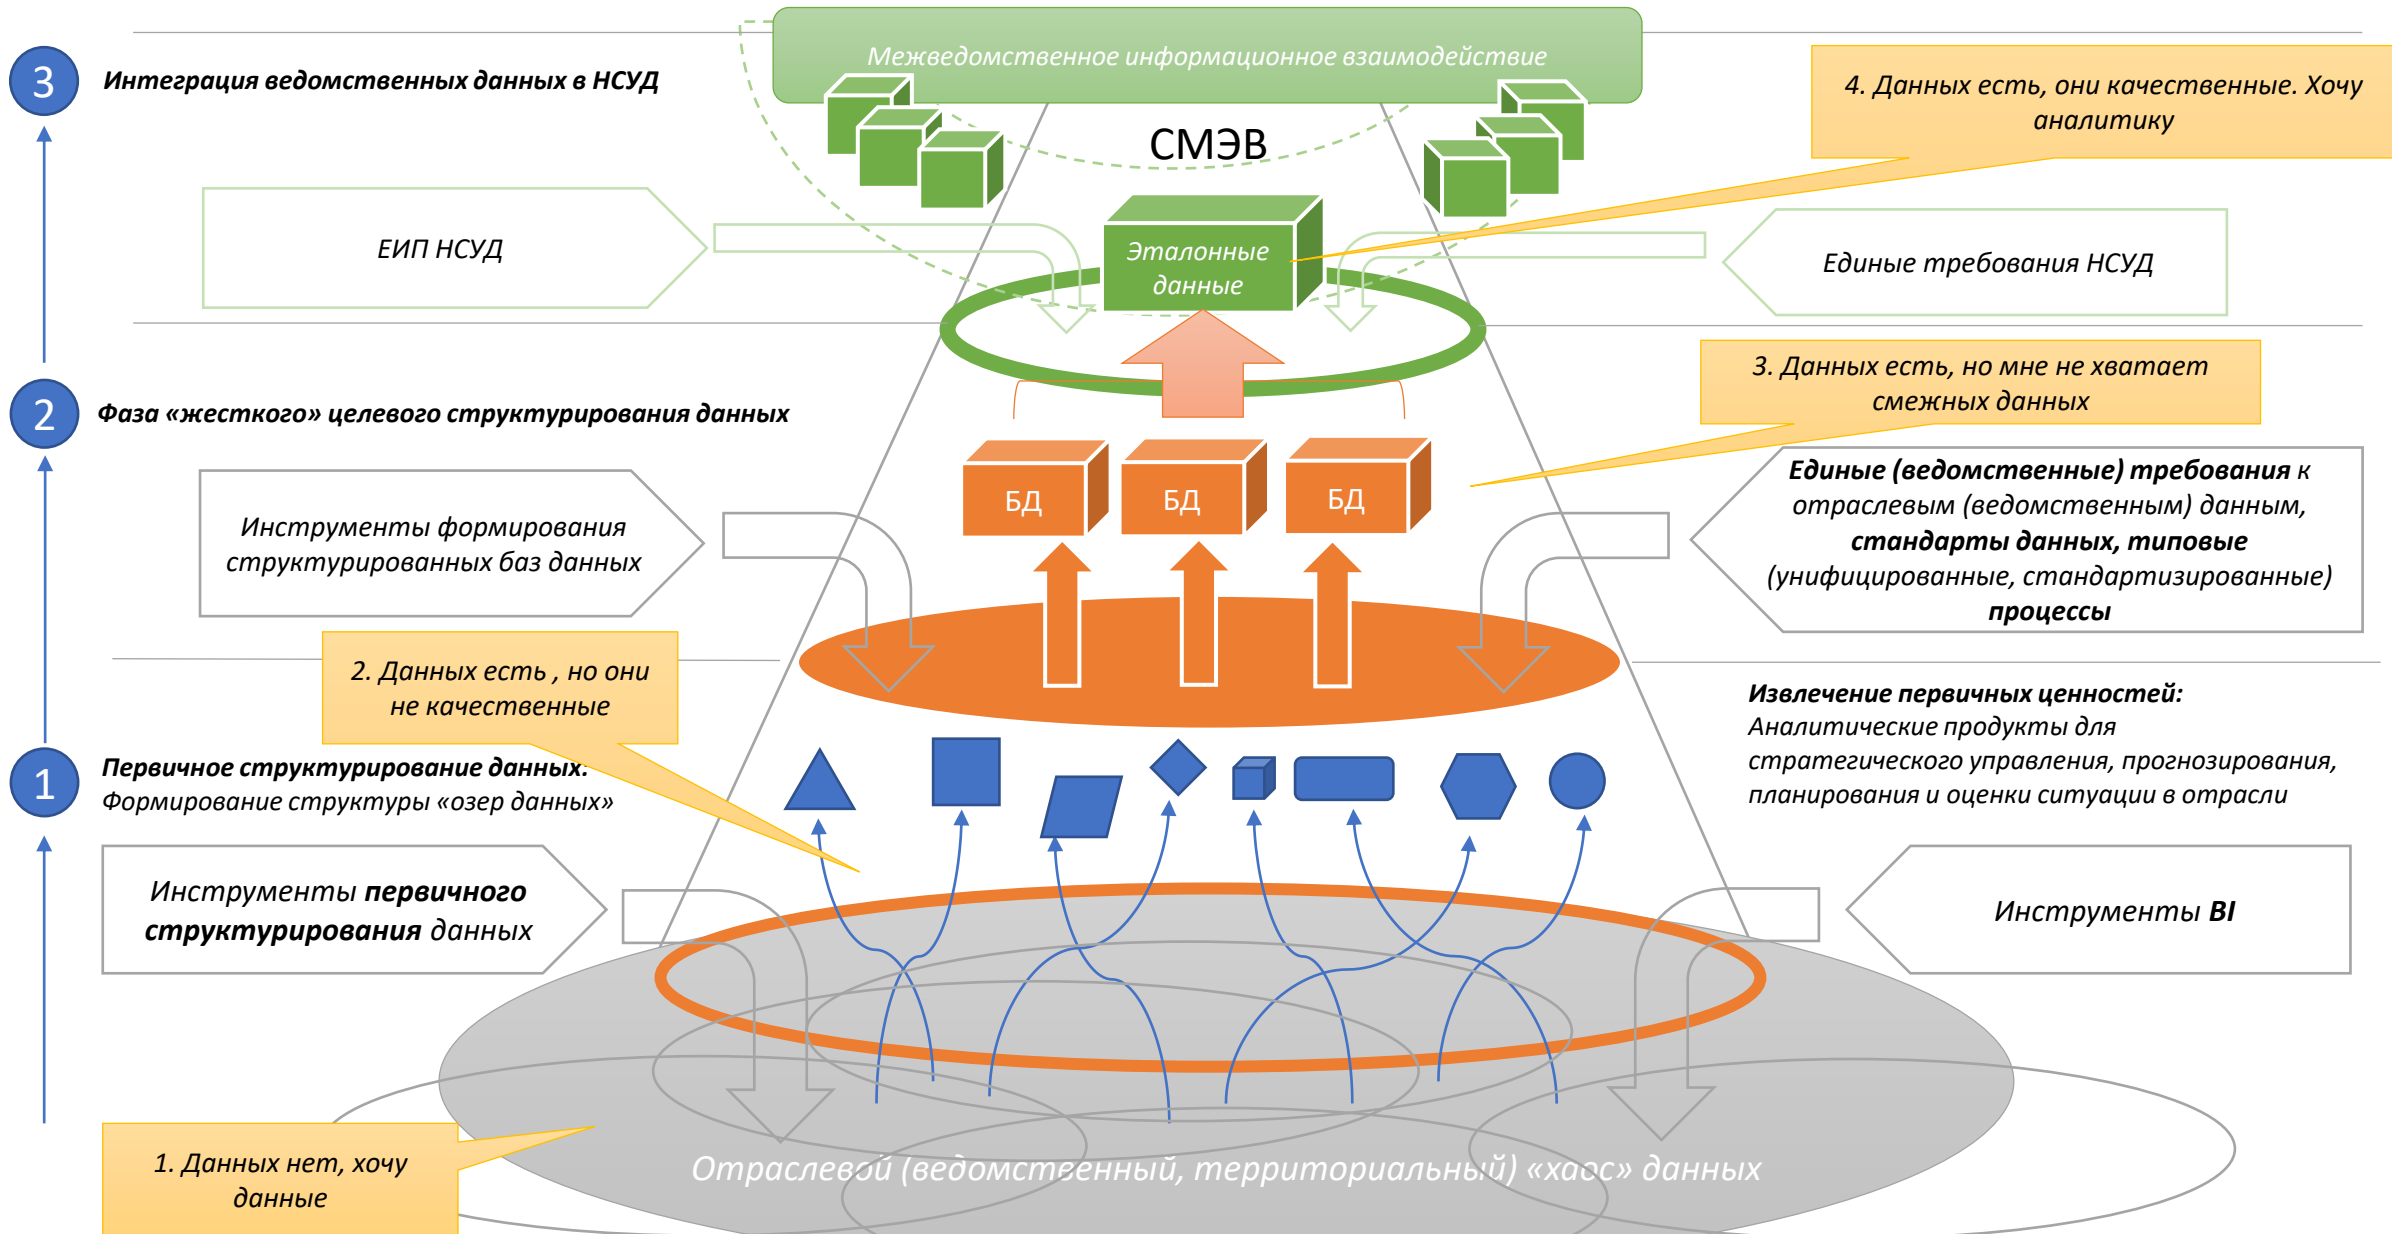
3

Интеграция ведомственных данных в НСУД

Межведомственное информационное взаимодействие

СМЭВ

4. Данных есть, они качественные. Хочу аналитику

ЕИП НСУД

Эталонные данные

Единые требования НСУД

2

Фаза «жесткого» целевого структурирования данных

3. Данных есть, но мне не хватает смежных данных

БД

БД

БД

Инструменты формирования структурированных баз данных

Единые (ведомственные) требования к отраслевым (ведомственным) данным, стандарты данных, типовые (унифицированные, стандартизированные) процессы

2. Данных есть , но они не качественные

Извлечение первичных ценностей: Аналитические продукты для стратегического управления, прогнозирования, планирования и оценки ситуации в отрасли

1

Первичное структурирование данных: Формирование структуры «озер данных»

Инструменты первичного структурирования данных

Инструменты BI

1. Данных нет, хочу данные

Отраслевой (ведомственный, территориальный) «хаос» данных